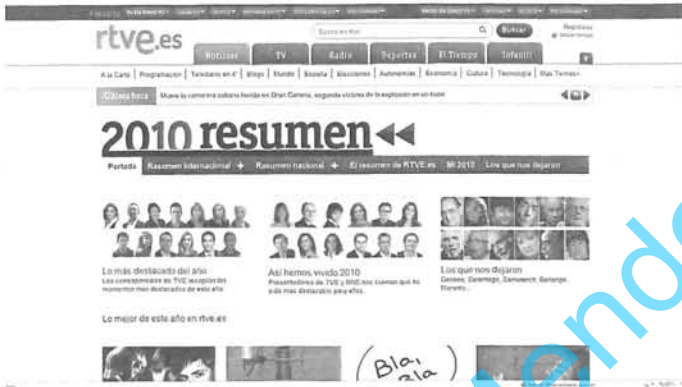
rtve.es

Buscar

Noticias TV Radio Deportes El Tiempo Infantil

A la Carta | Programación | Televisión en 4ª | Blogs | Mundo | España | Elecciones | Autonomías | Economía | Cultura | Tecnología | Más Temas

Última hora Muere la camarera cubana herida en Gran Canaria, segunda víctima de la explosión en un hotel

2010 resumen

Portada Resumen internacional + Resumen nacional + El resumen de RTVE.es Mi 2010 Los que nos dejaron

Lo más destacado del año
Los corresponsales de TVE escogen los momentos más destacados de este año

Así hemos vivido 2010
Presentadores de TVE y RNE nos cuentan qué ha sido más destacable para ellos.

Los que nos dejaron
Camarón, Saramago, Samaranch, Berlanga, Moreno...

Lo mejor de este año en rtve.es

Bla bla